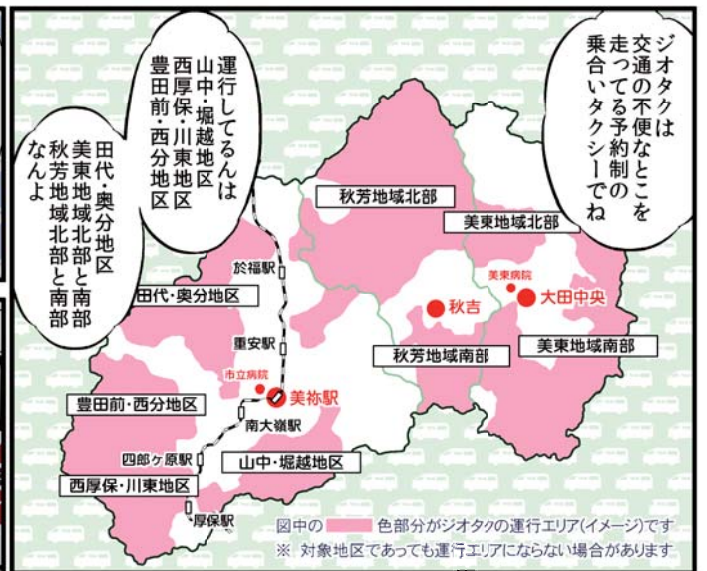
ジオタクは交通の不便なとこを走ってる予約制の乗合いタクシーでね

運行してるんは山中・堀越地区西厚保・川東地区豊田前・西分地区

田代・奥分地区美東地域北部と南部秋芳地域北部と南部なんよ

秋芳地域北部

美東地域北部

美東病院

秋吉

大田中央

於福駅

田代・奥分地区

重安駅

秋芳地域南部

美東地域南部

市立病院

美祢駅

豊田前・西分地区

南大嶺駅

四郎ヶ原駅

山中・堀越地区

西厚保・川東地区

厚保駅

図中の　　　色部分がジオタクの運行エリア(イメージ)です

※ 対象地区であっても運行エリアにならない場合があります